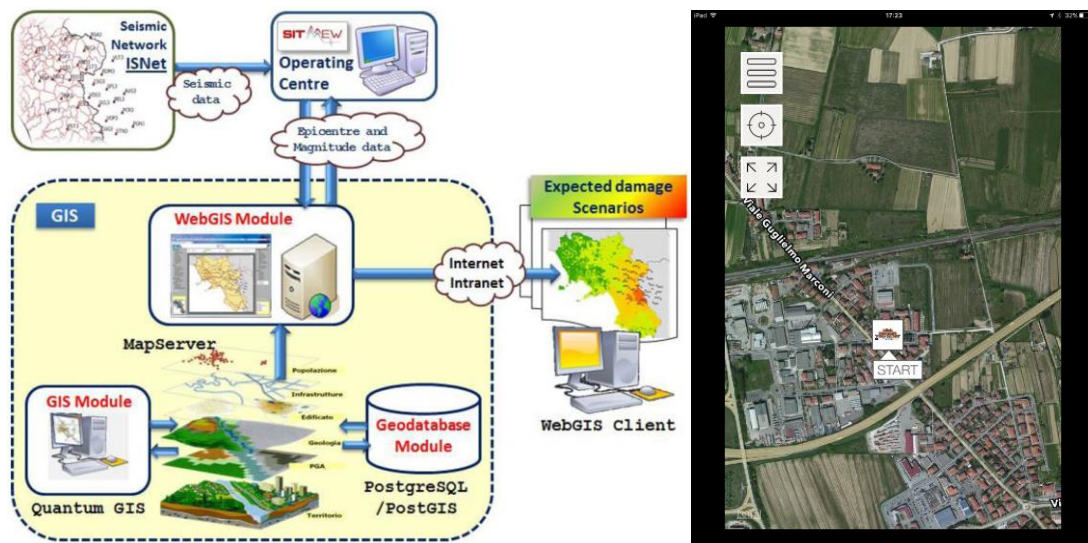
Seismic Network ISNet

Seismic data

SIT NEW

Operating Centre

Epicentre and Magnitude data

GIS

WebGIS Module

Expected damage Scenarios

Internet Intranet

MapServer

Popolazione

Infrastrutture

Edificato

Geologia

PGA

Territorio

GIS Module

Geodatabase Module

Quantum GIS

PostgreSQL /PostGIS

WebGIS Client

iPad

17:23

32%

Viale Guglielmo Marconi

START

Vi